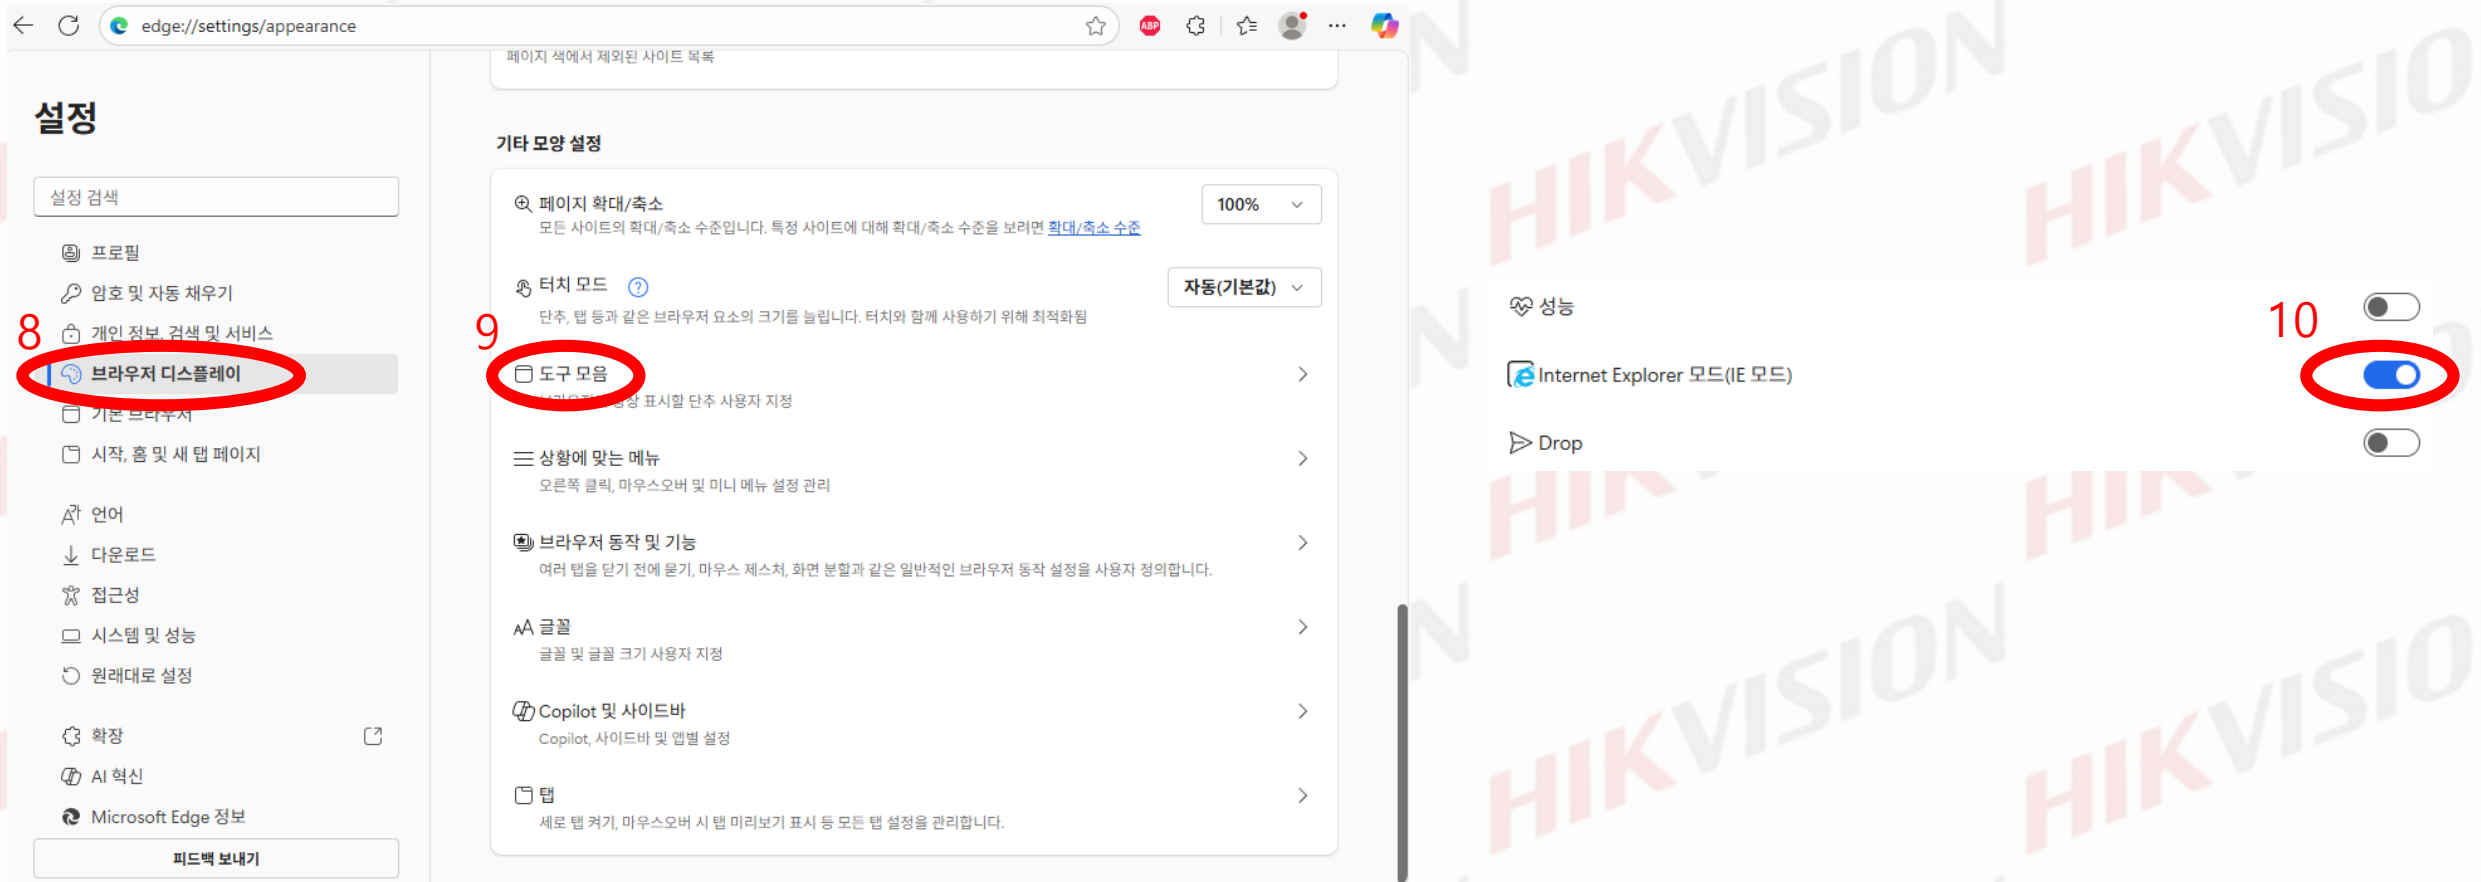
edge://settings/appearance

설정

설정 검색

프로필
암호 및 자동 채우기
8
개인 정보, 검색 및 서비스
브라우저 디스플레이
기본 브라우저
시작, 홈 및 새 탭 페이지

언어
다운로드
접근성
시스템 및 성능
원래대로 설정

확장
AI 혁신
Microsoft Edge 정보

피드백 보내기

페이지 색에서 제외된 사이트 목록

기타 모양 설정

페이지 확대/축소
모든 사이트의 확대/축소 수준입니다. 특정 사이트에 대해 확대/축소 수준을 보려면 확대/축소 수준
100%

터치 모드
단추, 탭 등과 같은 브라우저 요소의 크기를 늘립니다. 터치와 함께 사용하기 위해 최적화됨
자동(기본값)

9
도구 모음
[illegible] 표시할 단추 사용자 지정

상황에 맞는 메뉴
오른쪽 클릭, 마우스오버 및 미니 메뉴 설정 관리

브라우저 동작 및 기능
여러 탭을 닫기 전에 묻기, 마우스 제스처, 화면 분할과 같은 일반적인 브라우저 동작 설정을 사용자 정의합니다.

글꼴
글꼴 및 글꼴 크기 사용자 지정

Copilot 및 사이드바
Copilot, 사이드바 및 앱별 설정

탭
세로 탭 켜기, 마우스오버 시 탭 미리보기 표시 등 모든 탭 설정을 관리합니다.

성능
10
Internet Explorer 모드(IE 모드)
Drop

HIKVISION HIKVISION HIKVISION HIKVISION